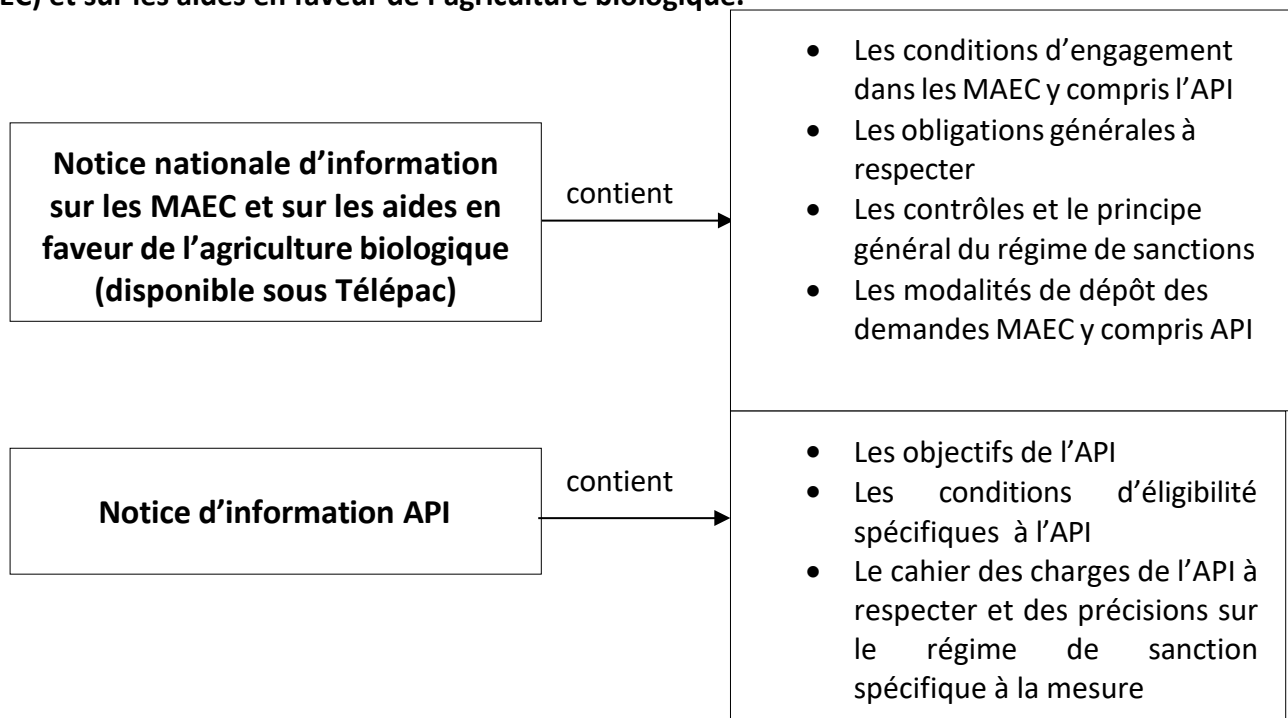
EC, et sur les aides en faveur de l'agriculture biologique.

Notice nationale d'information sur les MAEC et sur les aides en faveur de l'agriculture biologique (disponible sous Télépac)

contient

- Les conditions d'engagement dans les MAEC y compris l'API
- Les obligations générales à respecter
- Les contrôles et le principe général du régime de sanctions
- Les modalités de dépôt des demandes MAEC y compris API

Notice d'information API

contient

- Les objectifs de l'API
- Les conditions d'éligibilité spécifiques à l'API
- Le cahier des charges de l'API à respecter et des précisions sur le régime de sanction spécifique à la mesure